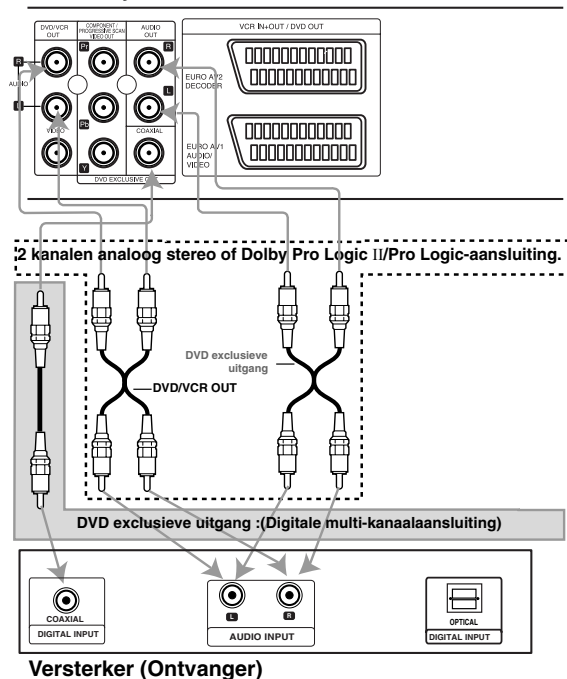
DVD/VCR OUT

COMPONENT / PROGRESSIVE SCAN VIDEO OUT

AUDIO OUT

VCR IN+OUT / DVD OUT

R

L

AUDIO

VIDEO

Pr

Pb

Y

R

L

COAXIAL

DVD EXCLUSIVE OUT

EURO AV2 DECODER

EURO AV1 AUDIO/ VIDEO

2 kanalen analoog stereo of Dolby Pro Logic II/Pro Logic-aansluiting.

DVD exclusieve uitgang

DVD/VCR OUT

DVD exclusieve uitgang :(Digitale multi-kanaalaansluiting)

COAXIAL

DIGITAL INPUT

L

R

AUDIO INPUT

OPTICAL

DIGITAL INPUT

Versterker (Ontvanger)